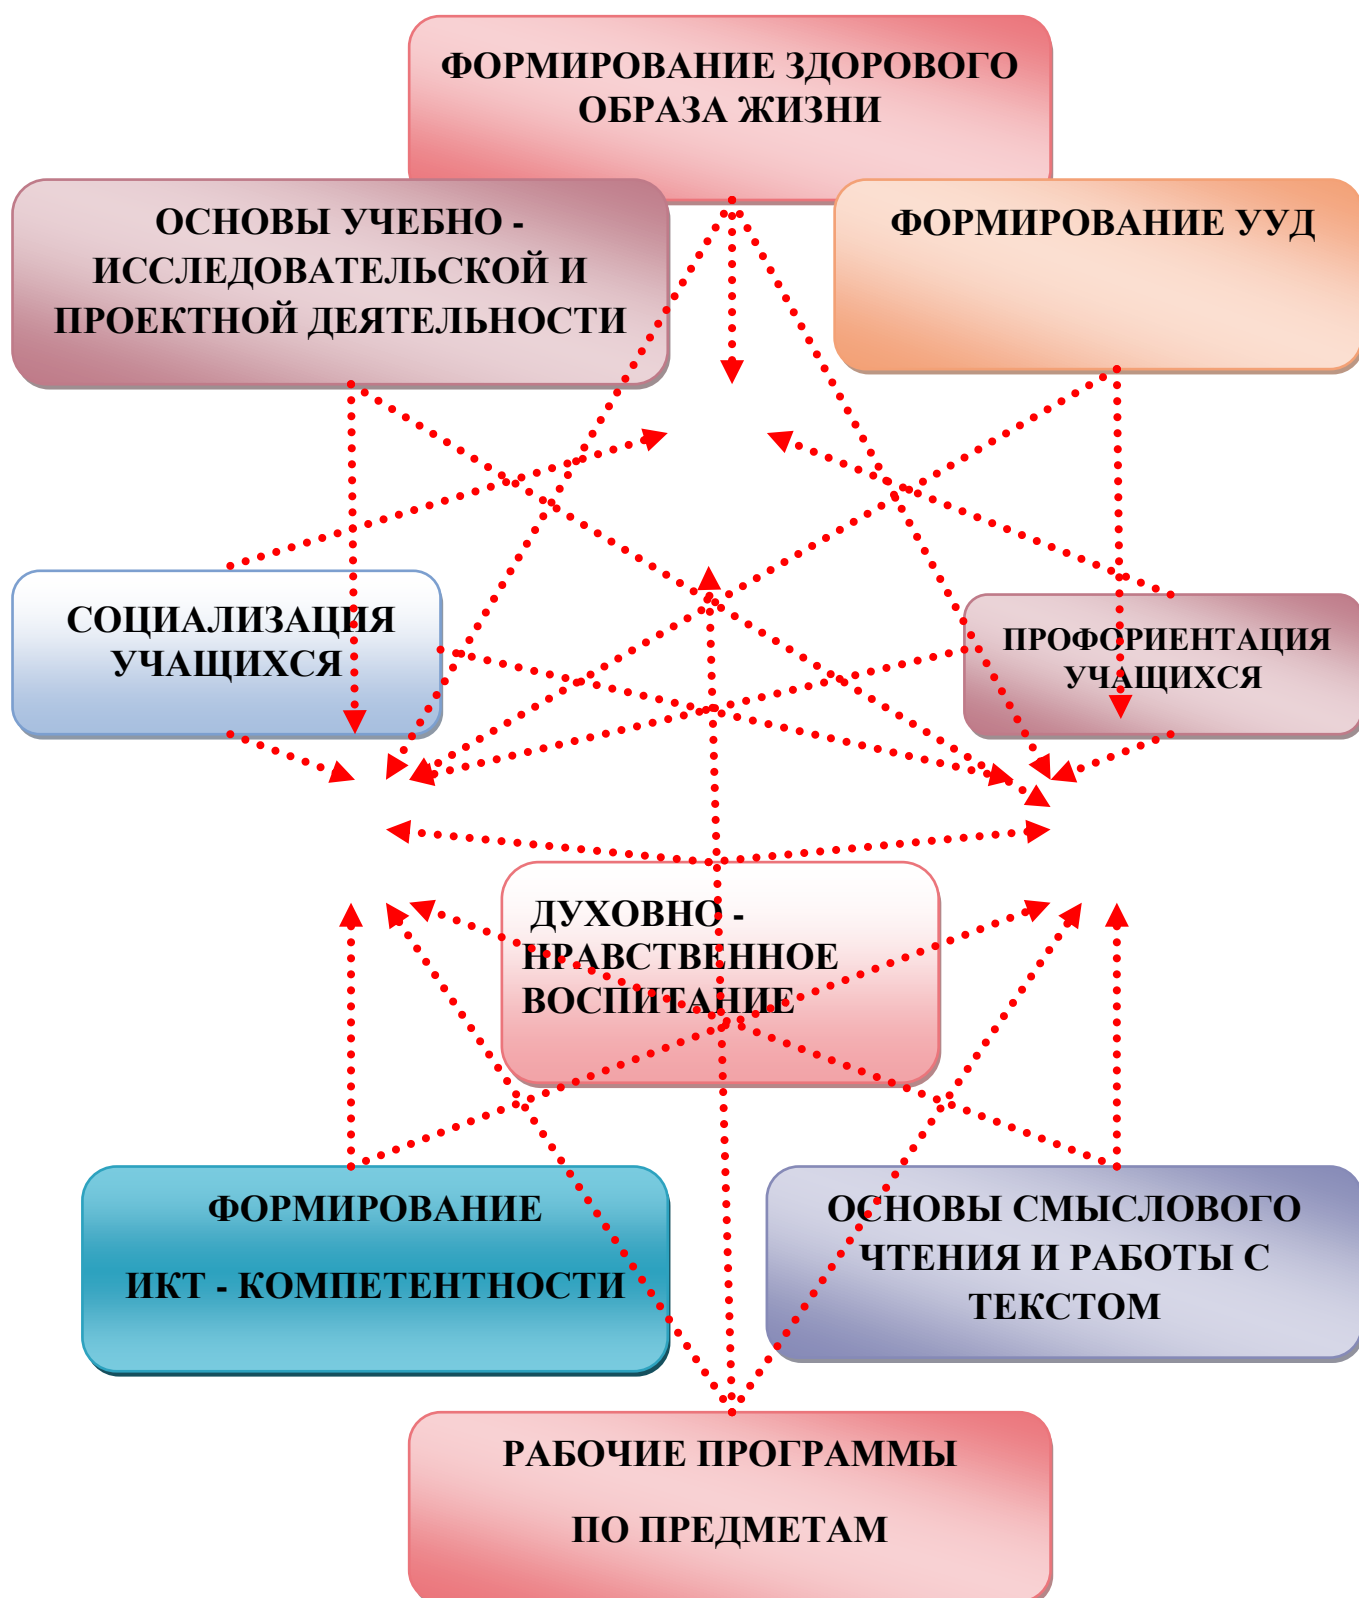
ФОРМИРОВАНИЕ ЗДОРОВОГО ОБРАЗА ЖИЗНИ

ОСНОВЫ УЧЕБНО - ИССЛЕДОВАТЕЛЬСКОЙ И ПРОЕКТНОЙ ДЕЯТЕЛЬНОСТИ

ФОРМИРОВАНИЕ УУД

СОЦИАЛИЗАЦИЯ УЧАЩИХСЯ

ПРОФОРИЕНТАЦИЯ УЧАЩИХСЯ

ДУХОВНО - НРАВСТВЕННОЕ ВОСПИТАНИЕ

ФОРМИРОВАНИЕ

ИКТ - КОМПЕТЕНТНОСТИ

ОСНОВЫ СМЫСЛОВОГО ЧТЕНИЯ И РАБОТЫ С ТЕКСТОМ

РАБОЧИЕ ПРОГРАММЫ

ПО ПРЕДМЕТАМ